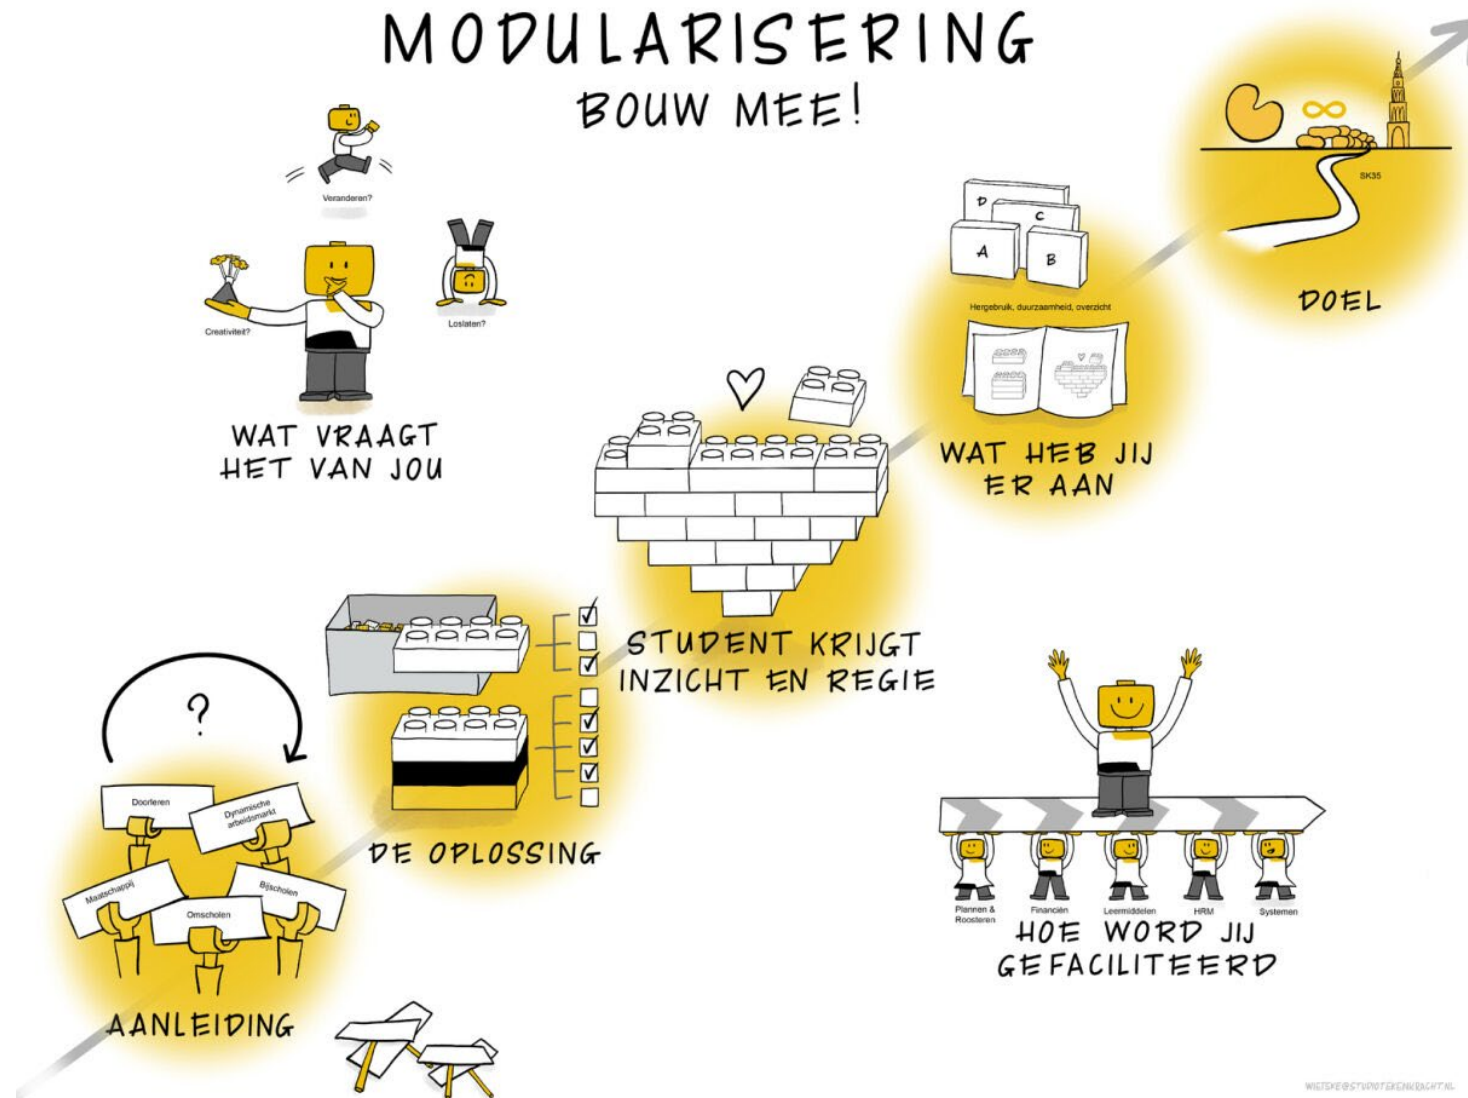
MODULARISERING
BOUW MEE!

Veranderen?

Creativiteit?

Loslaten?

WAT VRAAGT HET VAN JOU

D
C
A
B

Hergebruik, duurzaamheid, overzicht

WAT HEB JIJ ER AAN

SK35

DOEL

STUDENT KRIJGT INZICHT EN REGIE

?

Doorleren
Dynamische arbeidsmarkt
Maatschappij
Bijscholen
Omscholen

AANLEIDING

DE OPLOSSING

Plannen & Roosteren
Financiën
Leermiddelen
HRM
Systemen

HOE WORD JIJ GEFACILITEERD

WIETSKE@STUDIOTEKENKRACHT.NL